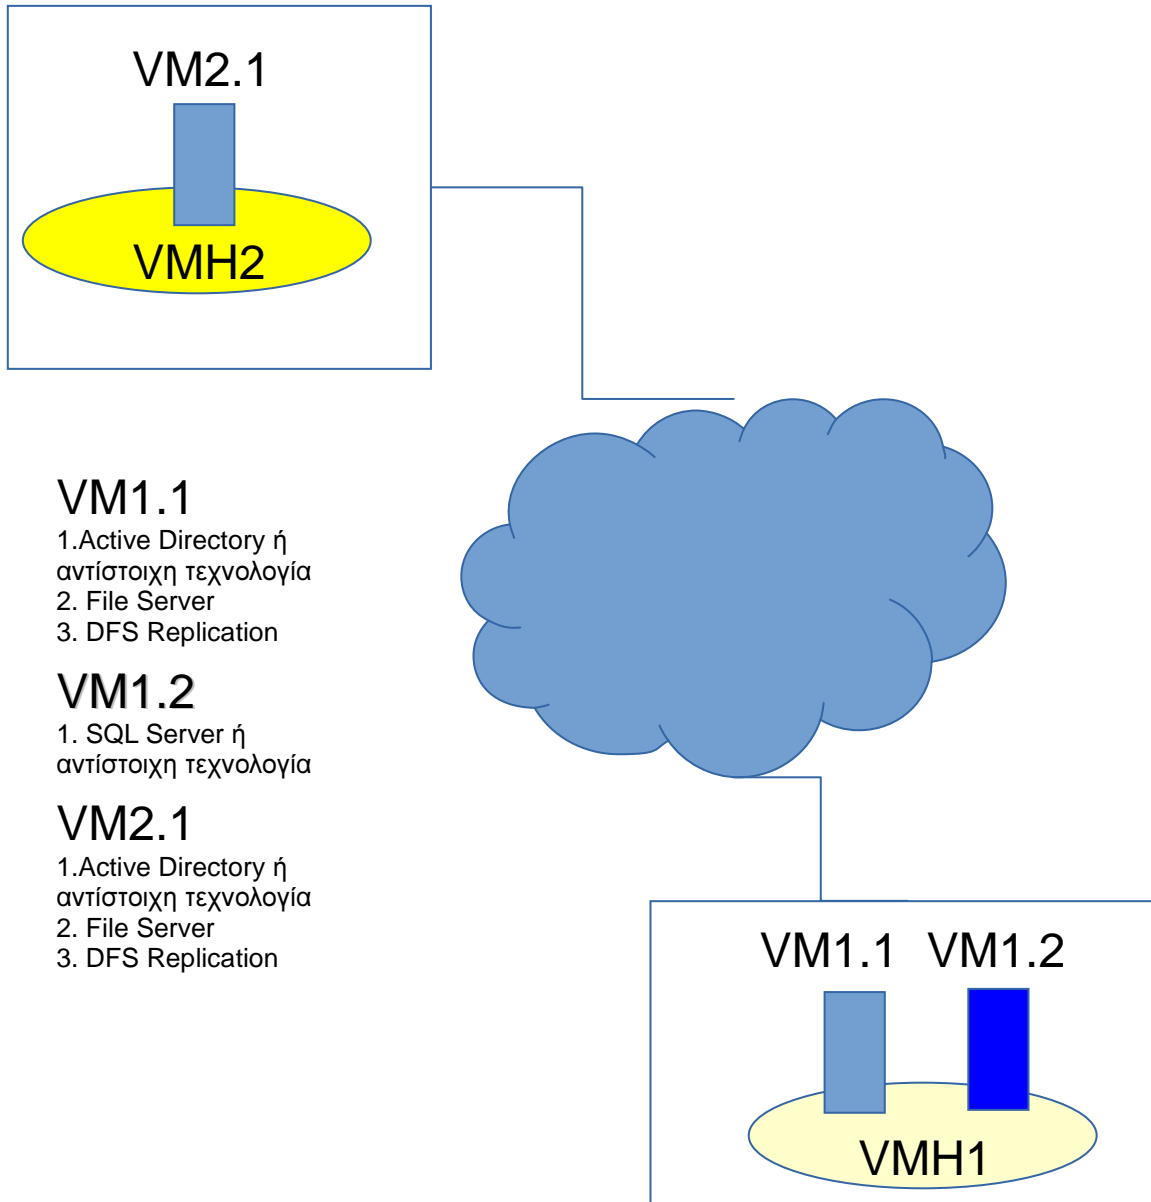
VM2.1

VMH2

VM1.1
1.Active Directory ή αντίστοιχη τεχνολογία
2. File Server
3. DFS Replication

VM1.2
1. SQL Server ή αντίστοιχη τεχνολογία

VM2.1
1.Active Directory ή αντίστοιχη τεχνολογία
2. File Server
3. DFS Replication

VM1.1 VM1.2

VMH1